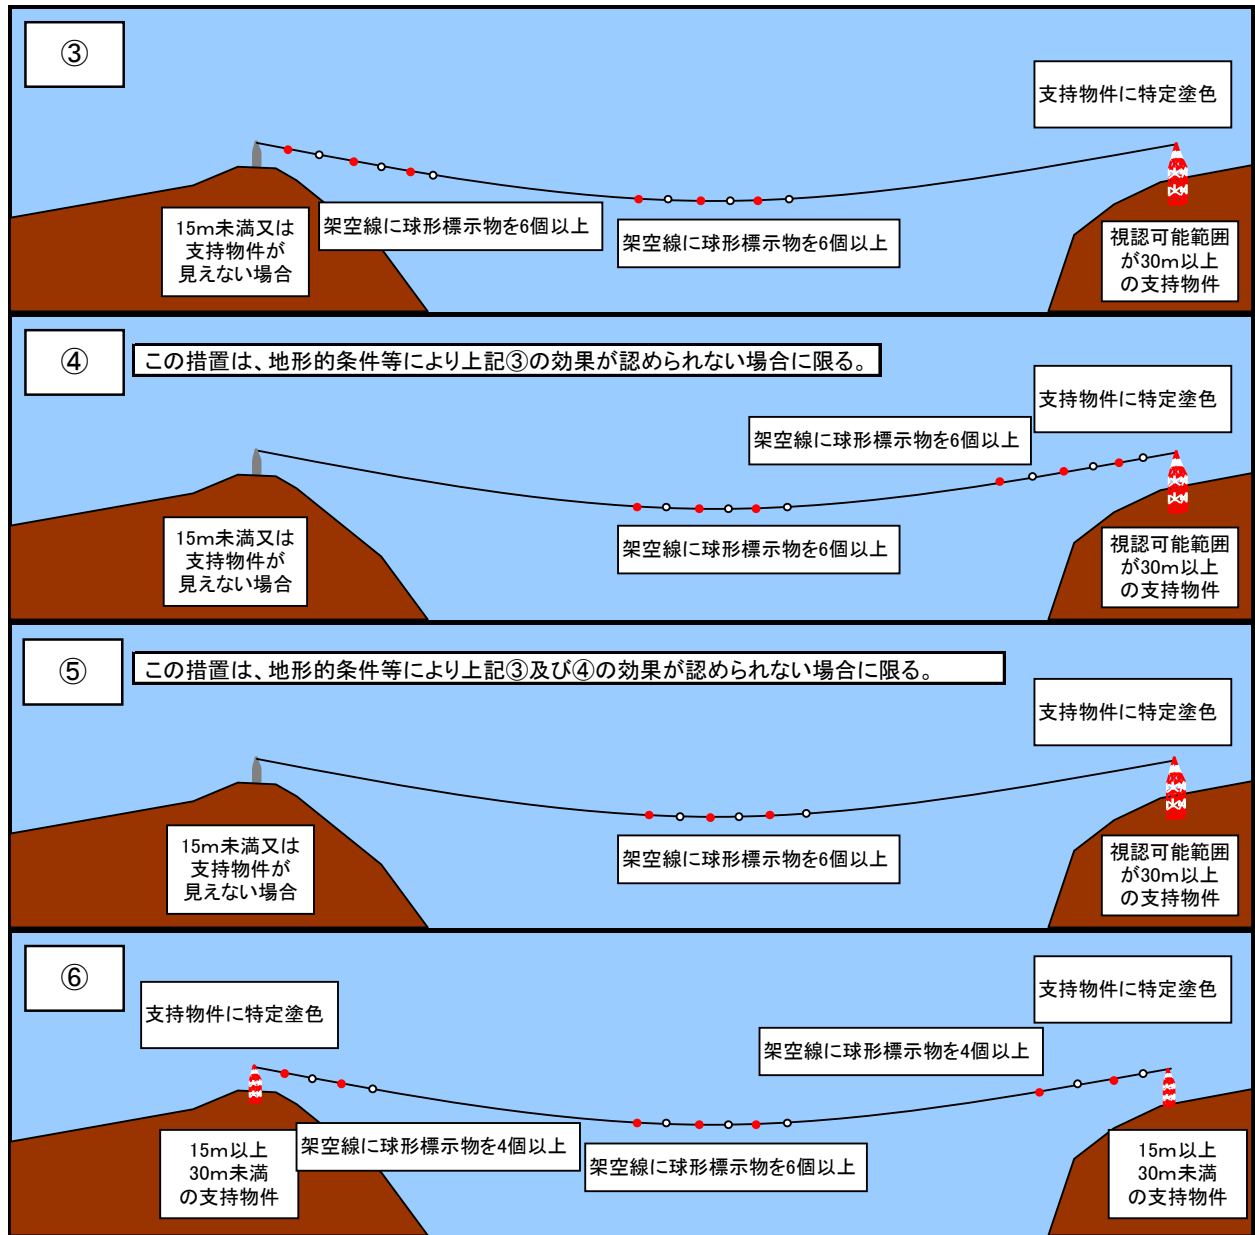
③

支持物件に特定塗色

15m未満又は支持物件が見えない場合

架空線に球形標示物を6個以上

架空線に球形標示物を6個以上

視認可能範囲が30m以上の支持物件

④

この措置は、地形的条件等により上記③の効果が認められない場合に限る。

支持物件に特定塗色

架空線に球形標示物を6個以上

15m未満又は支持物件が見えない場合

架空線に球形標示物を6個以上

視認可能範囲が30m以上の支持物件

⑤

この措置は、地形的条件等により上記③及び④の効果が認められない場合に限る。

支持物件に特定塗色

15m未満又は支持物件が見えない場合

架空線に球形標示物を6個以上

視認可能範囲が30m以上の支持物件

⑥

支持物件に特定塗色

支持物件に特定塗色

架空線に球形標示物を4個以上

15m以上30m未満の支持物件

架空線に球形標示物を4個以上

架空線に球形標示物を6個以上

15m以上30m未満の支持物件